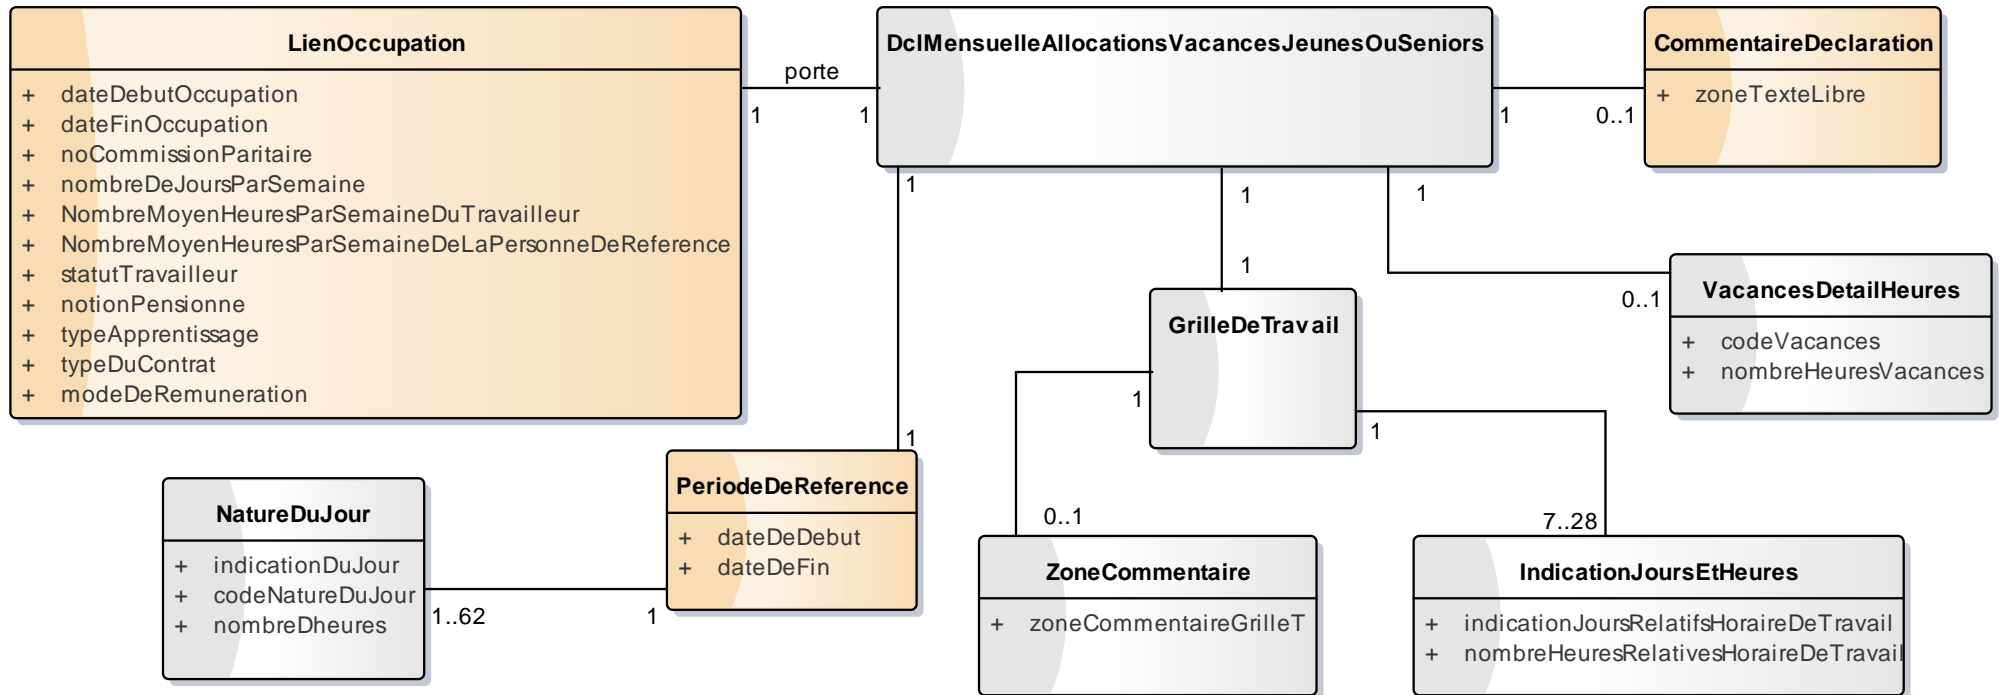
LienOccupation

+ dateDebutOccupation
+ dateFinOccupation
+ noCommissionParitaire
+ nombreDeJoursParSemaine
+ NombreMoyenHeuresParSemaineDuTravailleur
+ NombreMoyenHeuresParSemaineDeLaPersonneDeReference
+ statutTravailleur
+ notionPensionne
+ typeApprentissage
+ typeDuContrat
+ modeDeRemuneration

porte

1

1

DclMensuelleAllocationsVacancesJeunesOuSeniors

1

0..1

CommentaireDeclaration

+ zoneTexteLibre

1

1

1

1

0..1

VacancesDetailHeures

+ codeVacances
+ nombreHeuresVacances

GrilleDeTravail

1

1

1

NatureDuJour

+ indicationDuJour
+ codeNatureDuJour
+ nombreDheures

1..62

1

PeriodeDeReference

+ dateDeDebut
+ dateDeFin

0..1

ZoneCommentaire

+ zoneCommentaireGrilleT

7..28

IndicationJoursEtHeures

+ indicationJoursRelatifsHoraireDeTravail
+ nombreHeuresRelativesHoraireDeTravail